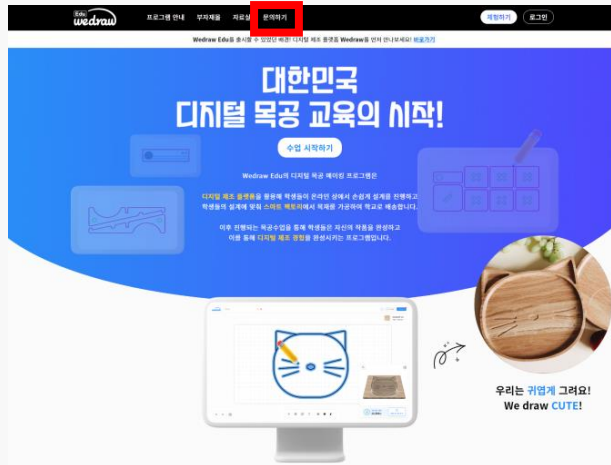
Edu
wedraw

프로그램 안내 부자재몰 자료실 문의하기

체험하기 로그인

Wedraw Edu를 출시할 수 있었던 배경! 디지털 제조 플랫폼 Wedraw를 만져 만나보세요! 바로가기

대한민국
디지털 목공 교육의 시작!

수업 시작하기

Wedraw Edu의 디지털 목공 메이킹 프로그램은

디지털 제조 플랫폼을 활용해 학생들이 온라인 상에서 손쉽게 설계를 진행하고 학생들의 설계에 맞춰 스마트 팩토리에서 목재를 가공하여 학교로 배송합니다.

이후 진행되는 목공수업을 통해 학생들은 자신의 작품을 완성하고 이를 통해 디지털 제조 경험을 완성시키는 프로그램입니다.

우리는 귀엽게 그려요!
We draw CUTE!